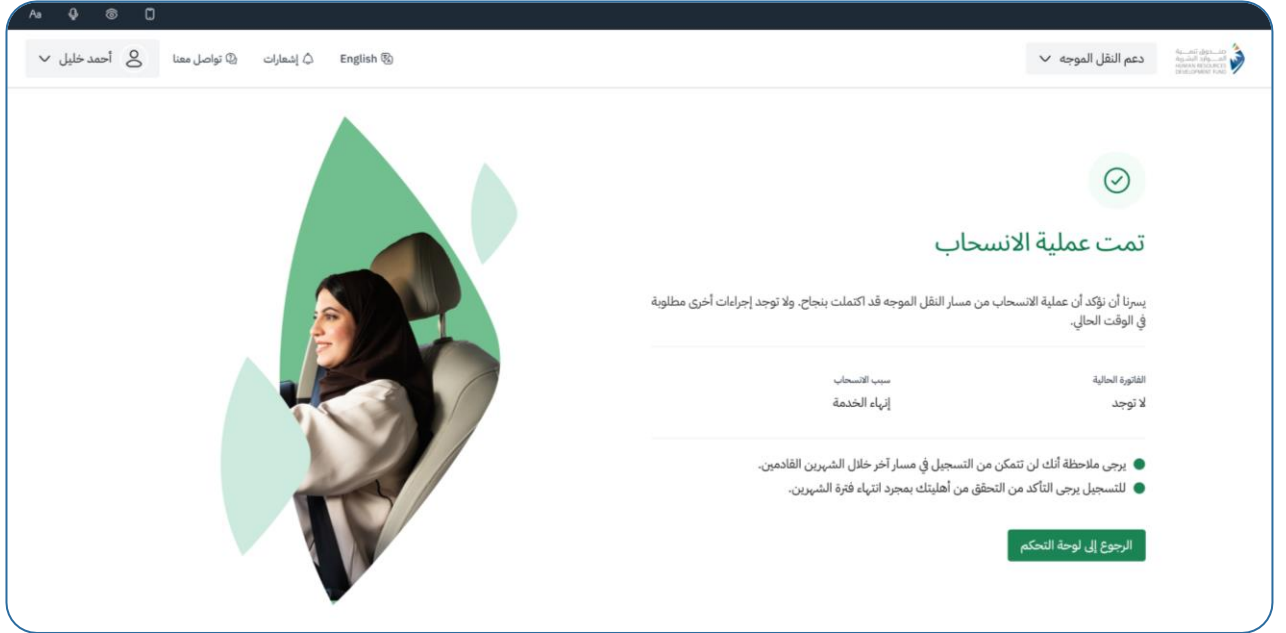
Aa

صندوق تنمية الموارد البشرية
HUMAN RESOURCES DEVELOPMENT FUND

دعم النقل الموجه

English

إشعارات

تواصل معنا

أحمد خليل

تمت عملية الانسحاب

يسرنا أن نؤكد أن عملية الانسحاب من مسار النقل الموجه قد اكتملت بنجاح. ولا توجد إجراءات أخرى مطلوبة في الوقت الحالي.

الفاتورة الحالية
لا توجد

سبب الانسحاب
إنهاء الخدمة

يرجى ملاحظة أنك لن تتمكن من التسجيل في مسار آخر خلال الشهرين القادمين.

للتسجيل يرجى التأكد من التحقق من أهليتك بمجرد انتهاء فترة الشهرين.

الرجوع إلى لوحة التحكم